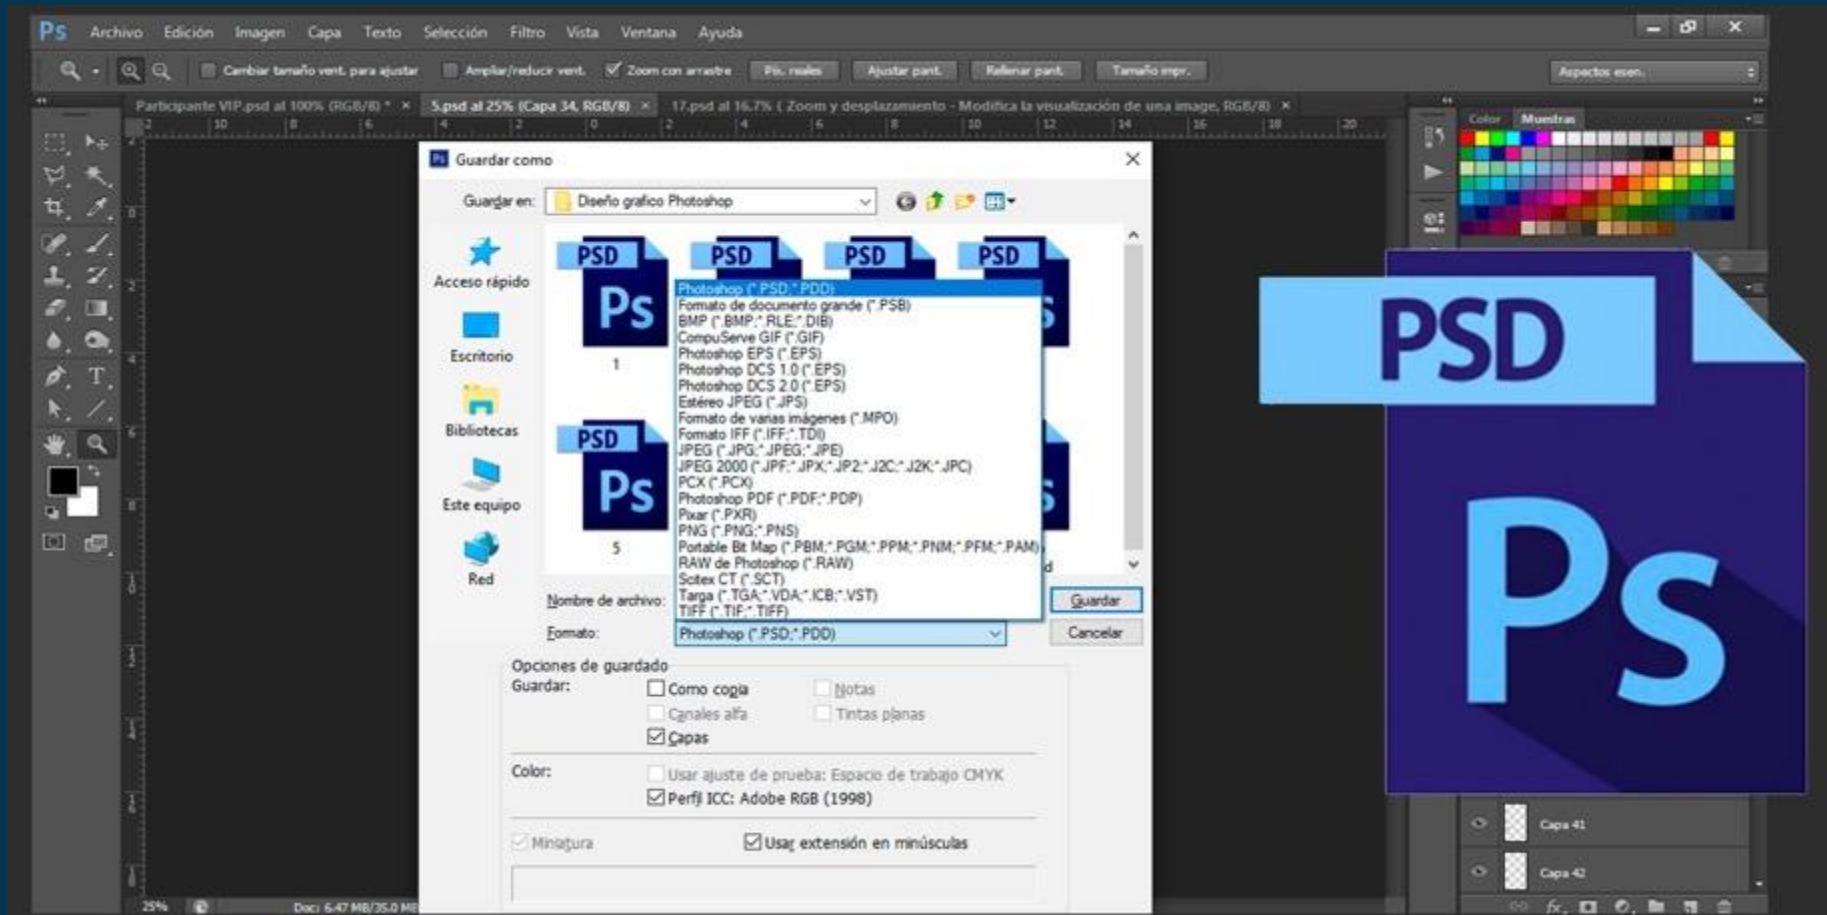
Ps Archivo Edición Imagen Capa Texto Selección Filtro Vista Ventana Ayuda

Cambiar tamaño vent. para ajustar Ampliar/reducir vent. Zoom con arrastre Pix. reales Ajustar pant. Rellenar pant. Tamaño impr. Aspectos esen.

Participante VIP.psd al 100% (RGB/8) * × 5.psd al 25% (Capa 34, RGB/8) × 17.psd al 16.7% ( Zoom y desplazamiento - Modifica la visualización de una image, RGB/8) ×

Color Muestras

Guardar como

Guardar en: Diseño grafico Photoshop

Acceso rápido
Escritorio
Bibliotecas
Este equipo
Red

PSD Ps 1
PSD Ps 5

Photoshop (*.PSD;*.PDD)
Formato de documento grande (*.PSB)
BMP (*.BMP;*.RLE;*.DIB)
CompuServe GIF (*.GIF)
Photoshop EPS (*.EPS)
Photoshop DCS 1.0 (*.EPS)
Photoshop DCS 2.0 (*.EPS)
Estéreo JPEG (*.JPS)
Formato de varias imágenes (*.MPO)
Formato IFF (*.IFF;*.TDI)
JPEG (*.JPG;*.JPEG;*.JPE)
JPEG 2000 (*.JPF;*.JPX;*.JP2;*.J2C;*.J2K;*.JPC)
PCX (*.PCX)
Photoshop PDF (*.PDF;*.PDP)
Pixar (*.PXR)
PNG (*.PNG;*.PNS)
Portable Bit Map (*.PBM;*.PGM;*.PPM;*.PNM;*.PFM;*.PAM)
RAW de Photoshop (*.RAW)
Scitex CT (*.SCT)
Targa (*.TGA;*.VDA;*.ICB;*.VST)
TIFF (*.TIF;*.TIFF)

Nombre de archivo: Guardar
Formato: Photoshop (*.PSD;*.PDD) Cancelar

Opciones de guardado
Guardar: Como copia Notas
Canales alfa Tintas planas
Capas
Color: Usar ajuste de prueba: Espacio de trabajo CMYK
Perfil ICC: Adobe RGB (1998)
Miniatura Usar extensión en minúsculas

PSD Ps

Capa 41
Capa 42

25% Doc: 6.47 MB/35.0 MB